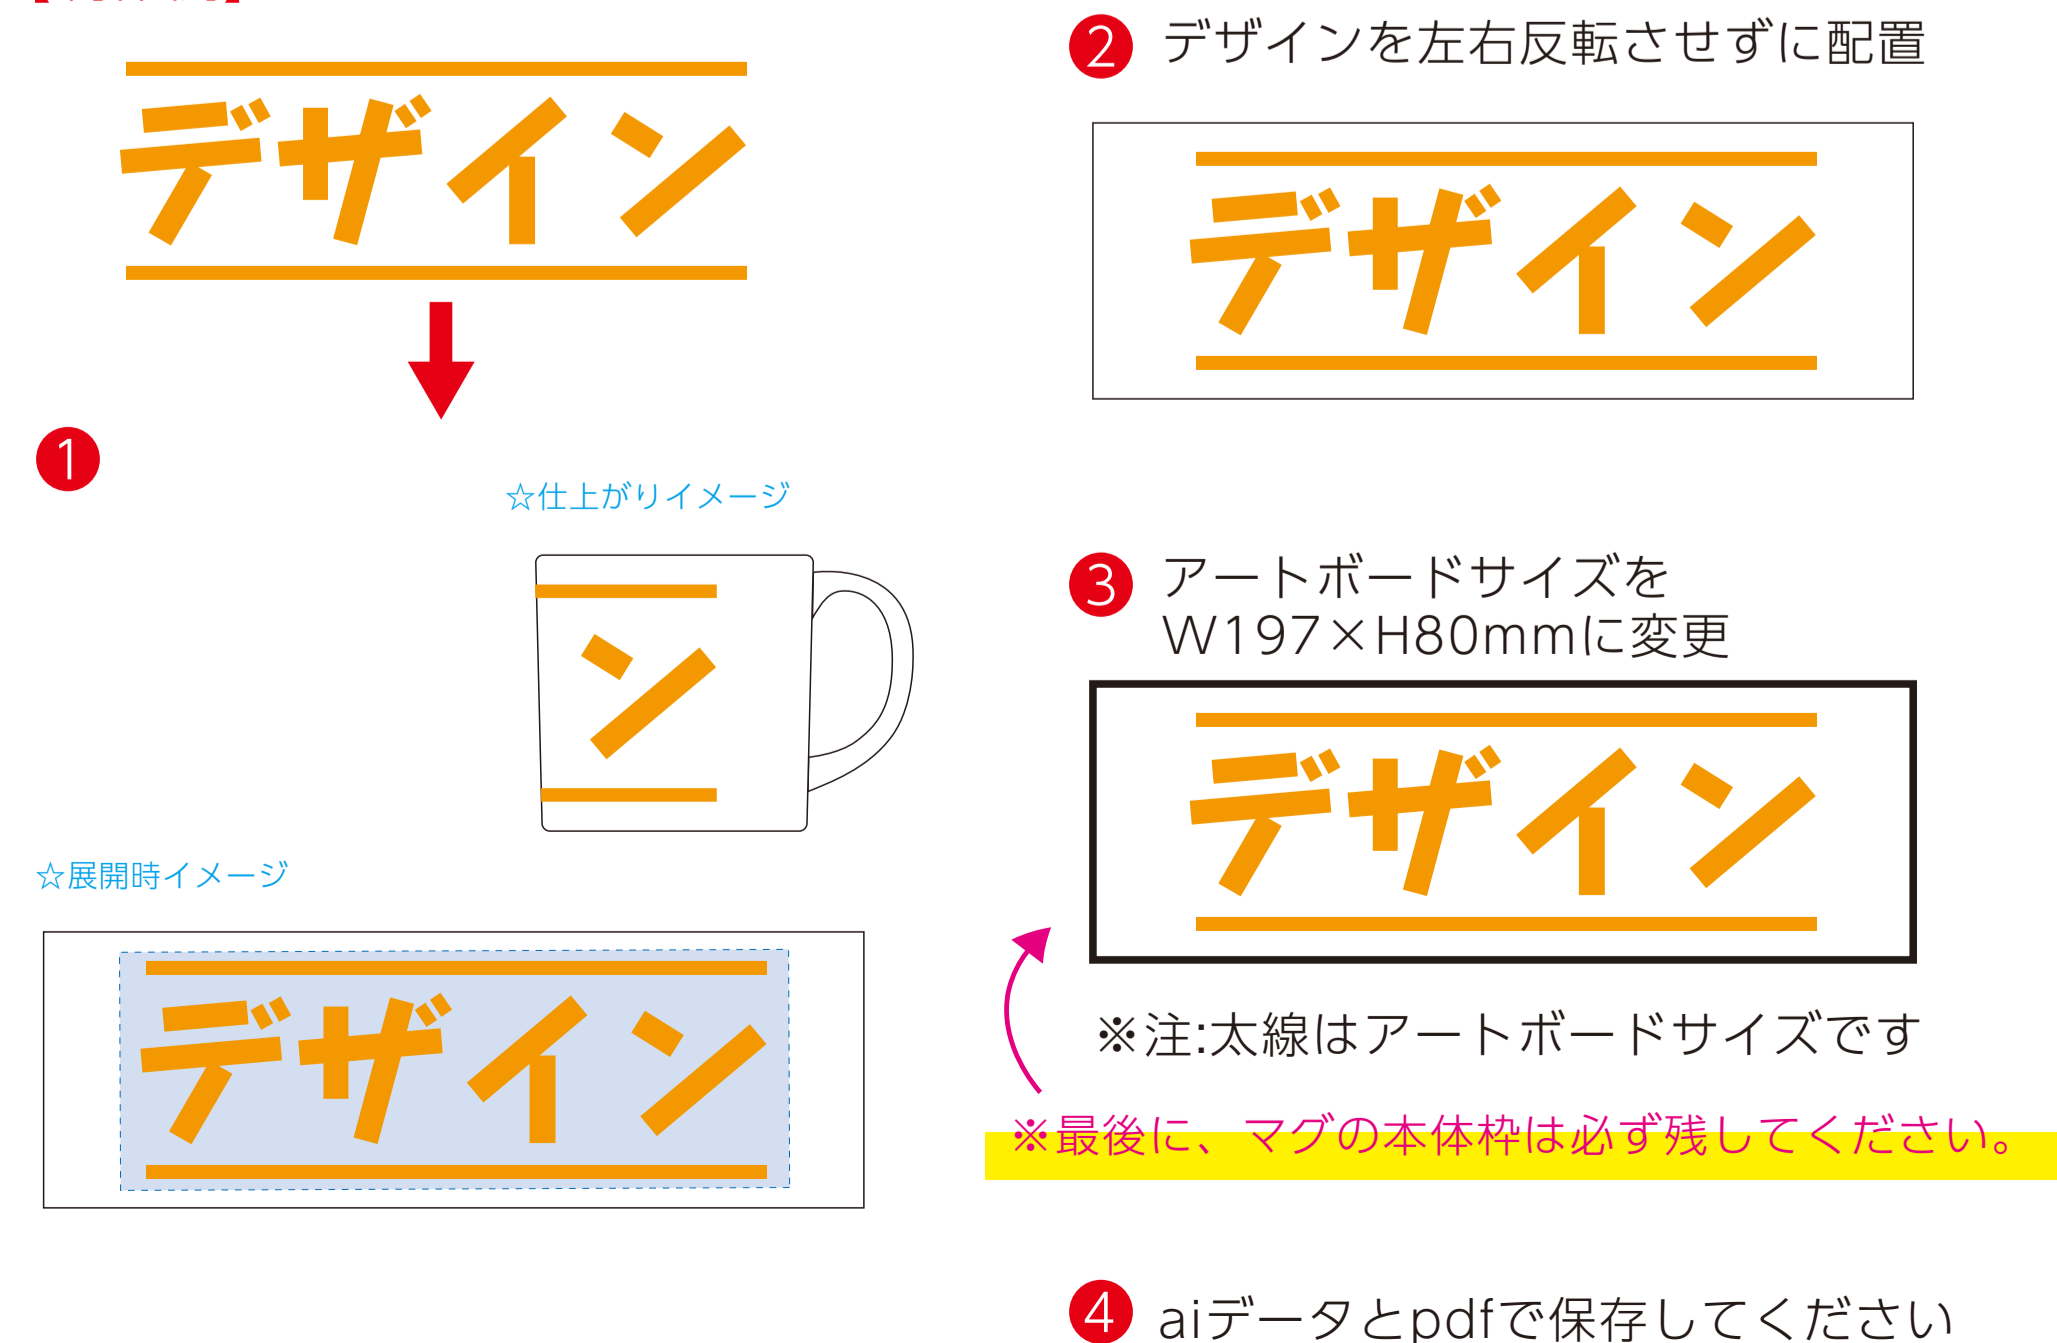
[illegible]

デザイン

1

☆仕上がりイメージ

ン

☆展開時イメージ

デザイン

2 デザインを左右反転させずに配置

デザイン

3 アートボードサイズを W197×H80mmに変更

デザイン

※注:太線はアートボードサイズです

※最後に、マグの本体枠は必ず残してください。

4 aiデータとpdfで保存してください